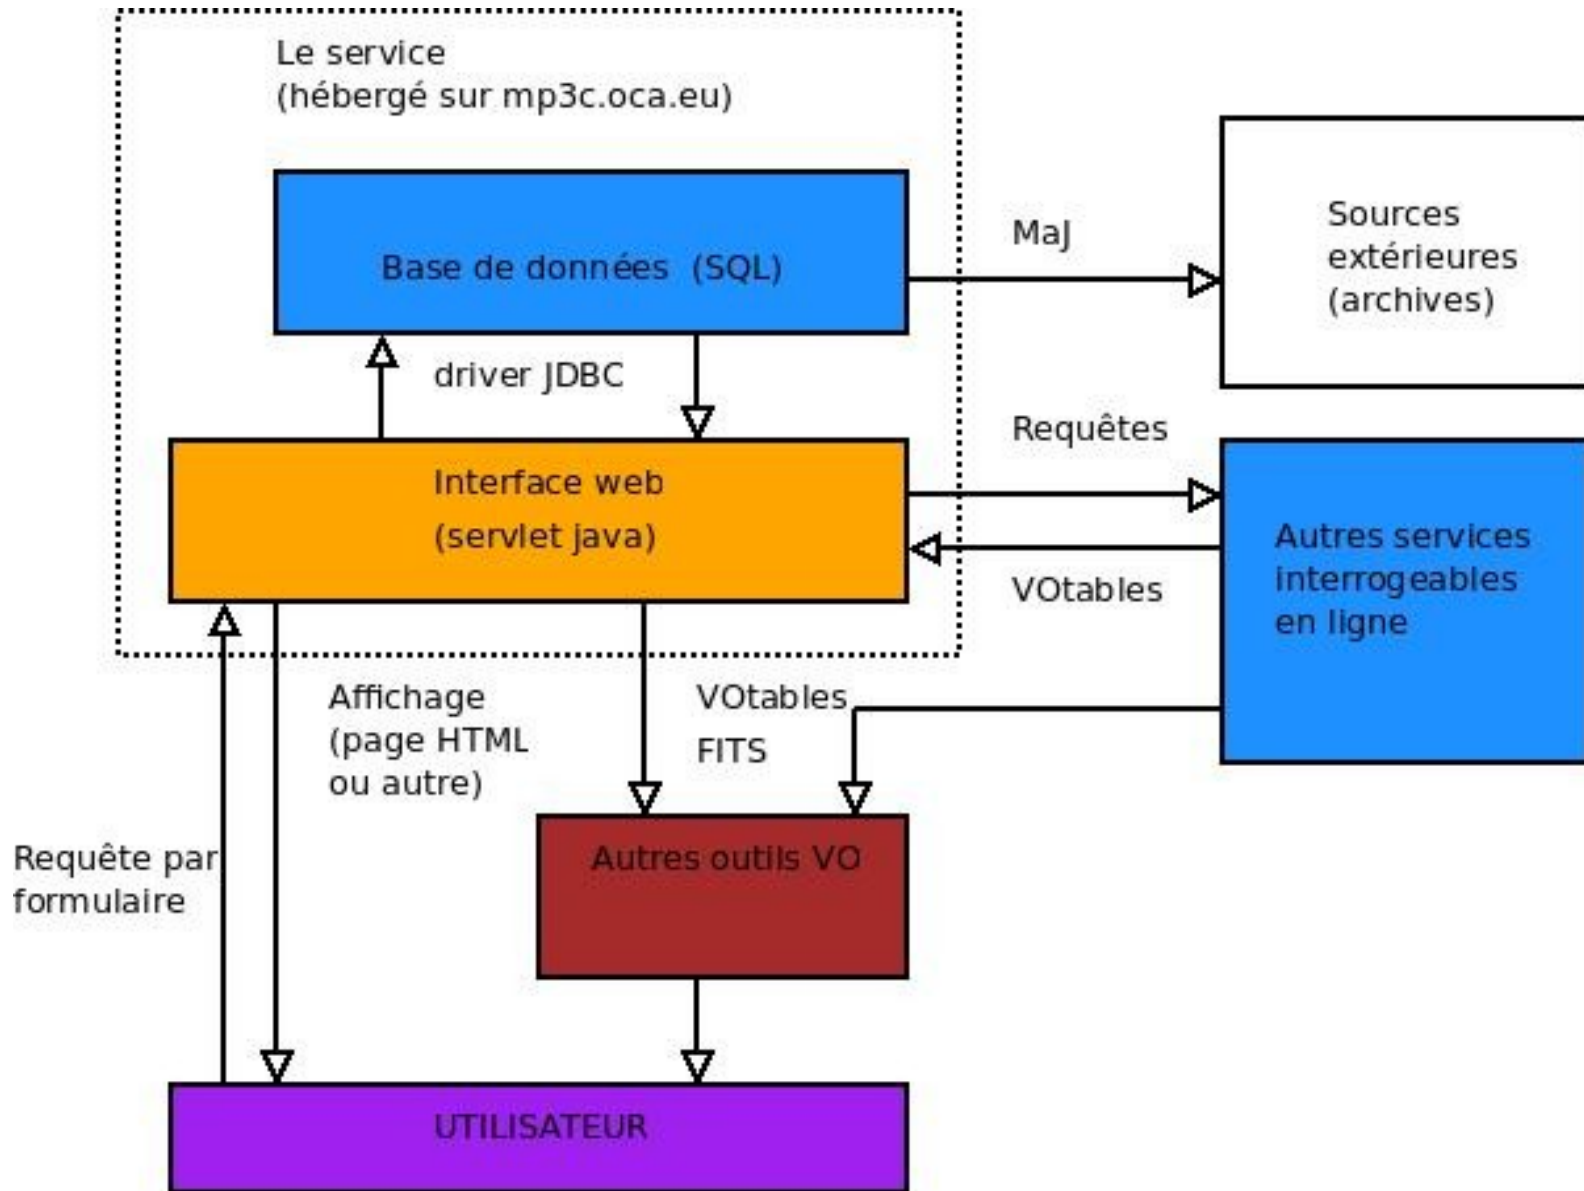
Le service
(hébergé sur mp3c.oca.eu)

Base de données (SQL)

MaJ

Sources extérieures (archives)

driver JDBC

Requêtes

Interface web
(servlet java)

Autres services interrogeables en ligne

VOtables

Affichage
(page HTML ou autre)

VOtables
FITS

Requête par formulaire

Autres outils VO

UTILISATEUR